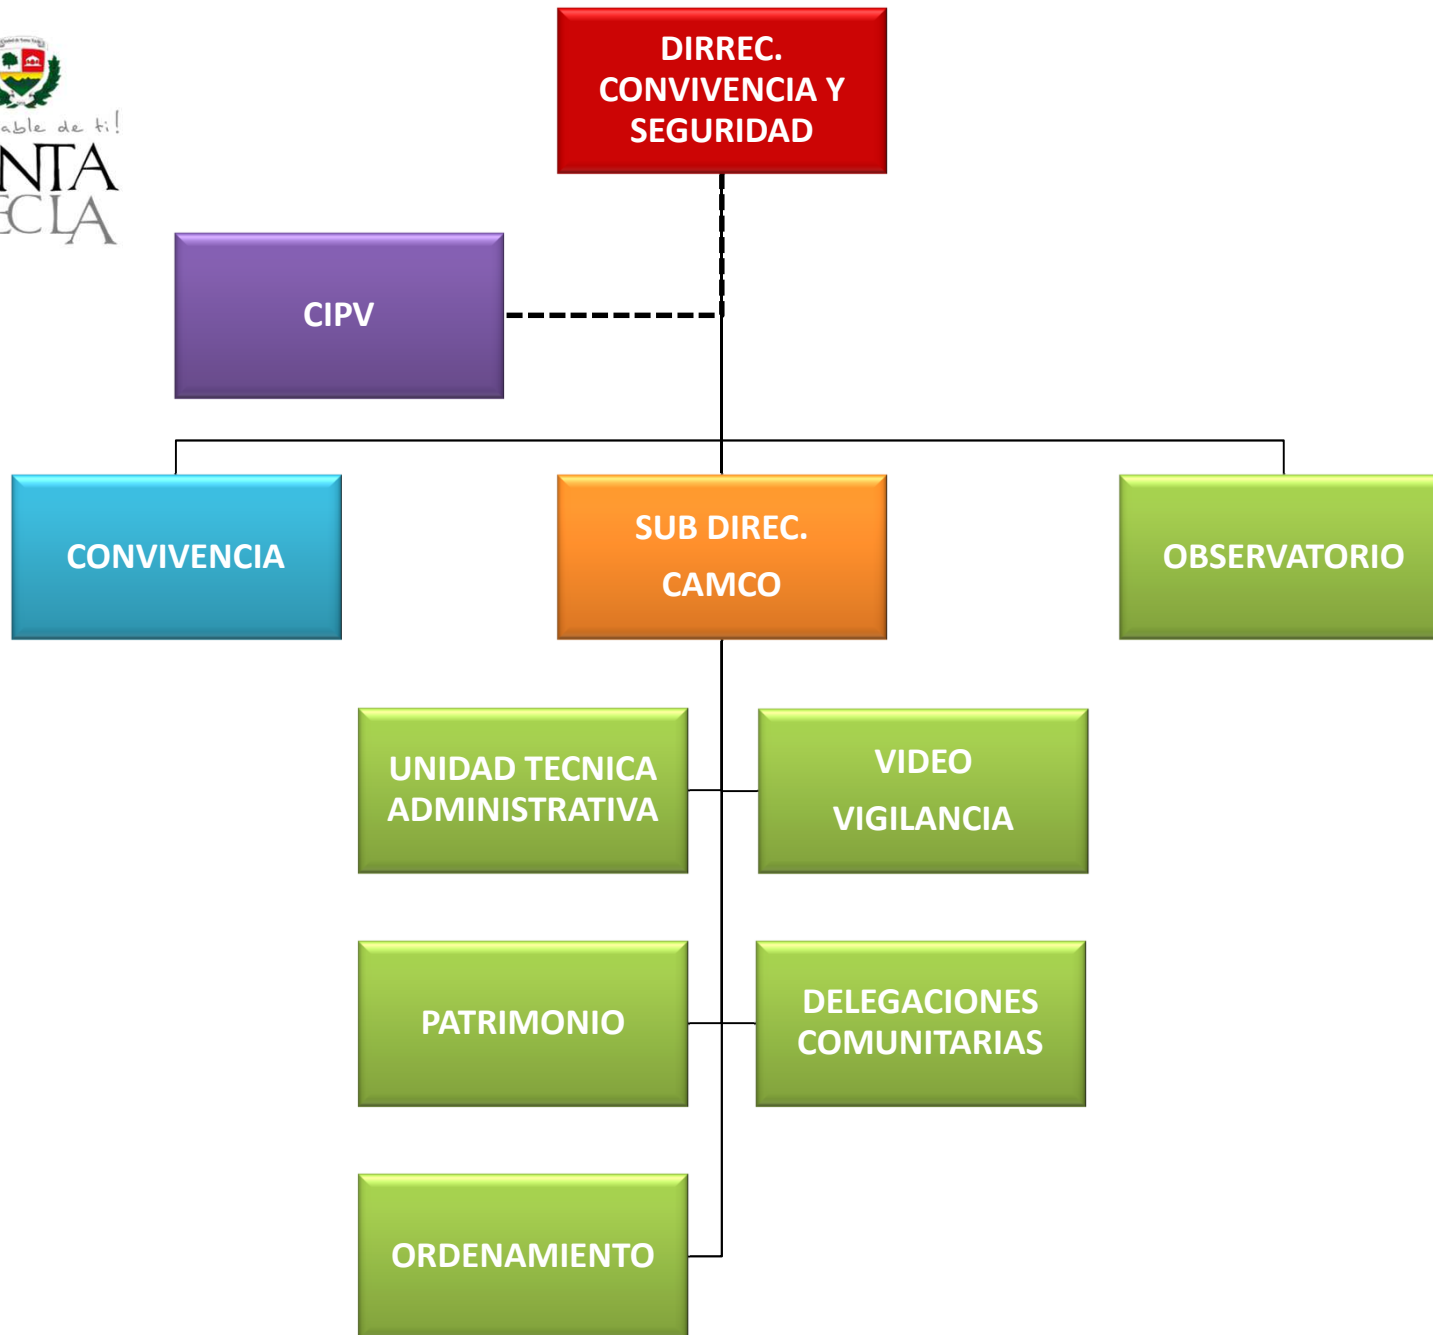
able de ti!
NTA
ECLA

DIRREC. CONVIVENCIA Y SEGURIDAD

CIPV

CONVIVENCIA

SUB DIREC.
CAMCO

OBSERVATORIO

UNIDAD TECNICA ADMINISTRATIVA

VIDEO
VIGILANCIA

PATRIMONIO

DELEGACIONES COMUNITARIAS

ORDENAMIENTO